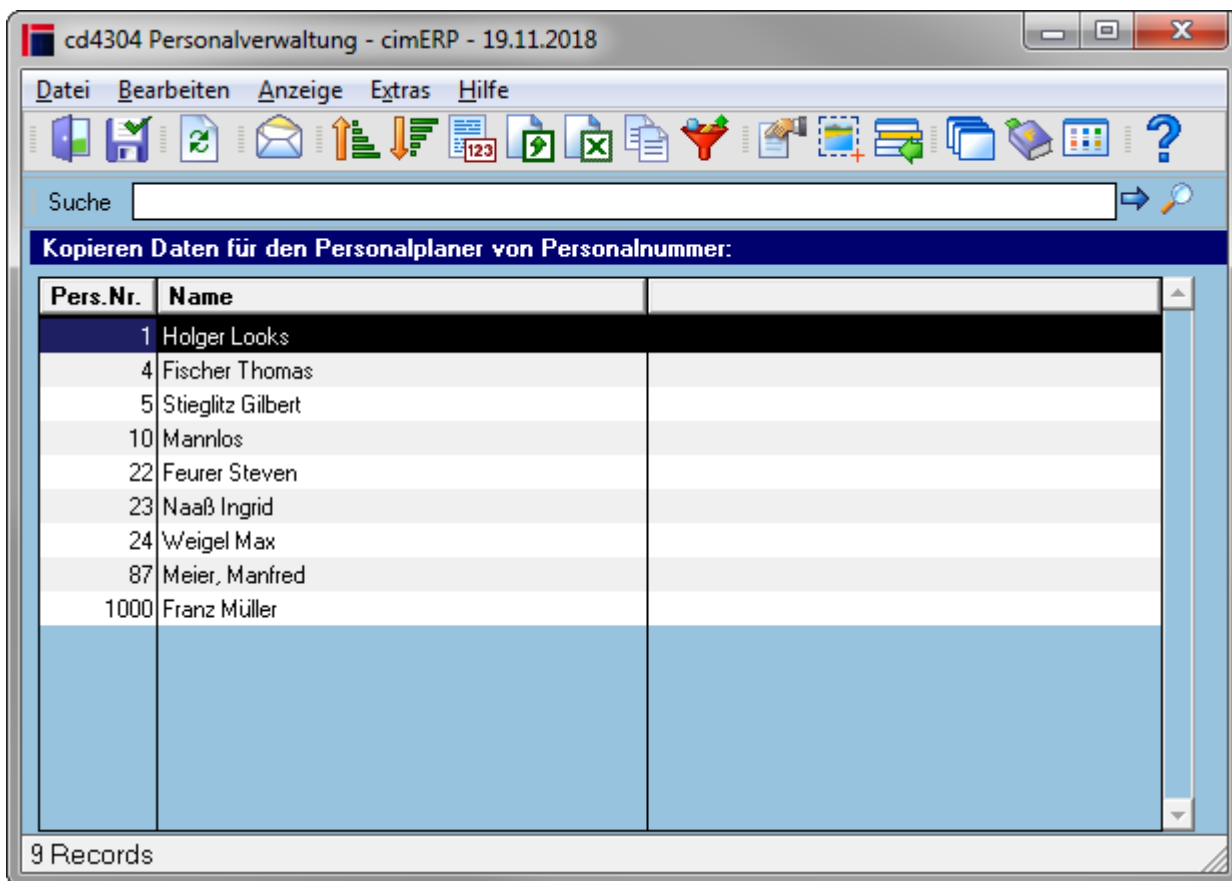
cd4304 Personalverwaltung - cimERP - 19.11.2018

Datei Bearbeiten Anzeige Extras Hilfe

123

Suche

Kopieren Daten für den Personalplaner von Personalnummer:

| Pers.Nr. | Name | |
|---|---|---|
| 1 | Holger Looks | |
| 4 | Fischer Thomas | |
| 5 | Stieglitz Gilbert | |
| 10 | Mannlos | |
| 22 | Feurer Steven | |
| 23 | Naaß Ingrid | |
| 24 | Weigel Max | |
| 87 | Meier, Manfred | |
| 1000 | Franz Müller | |

9 Records